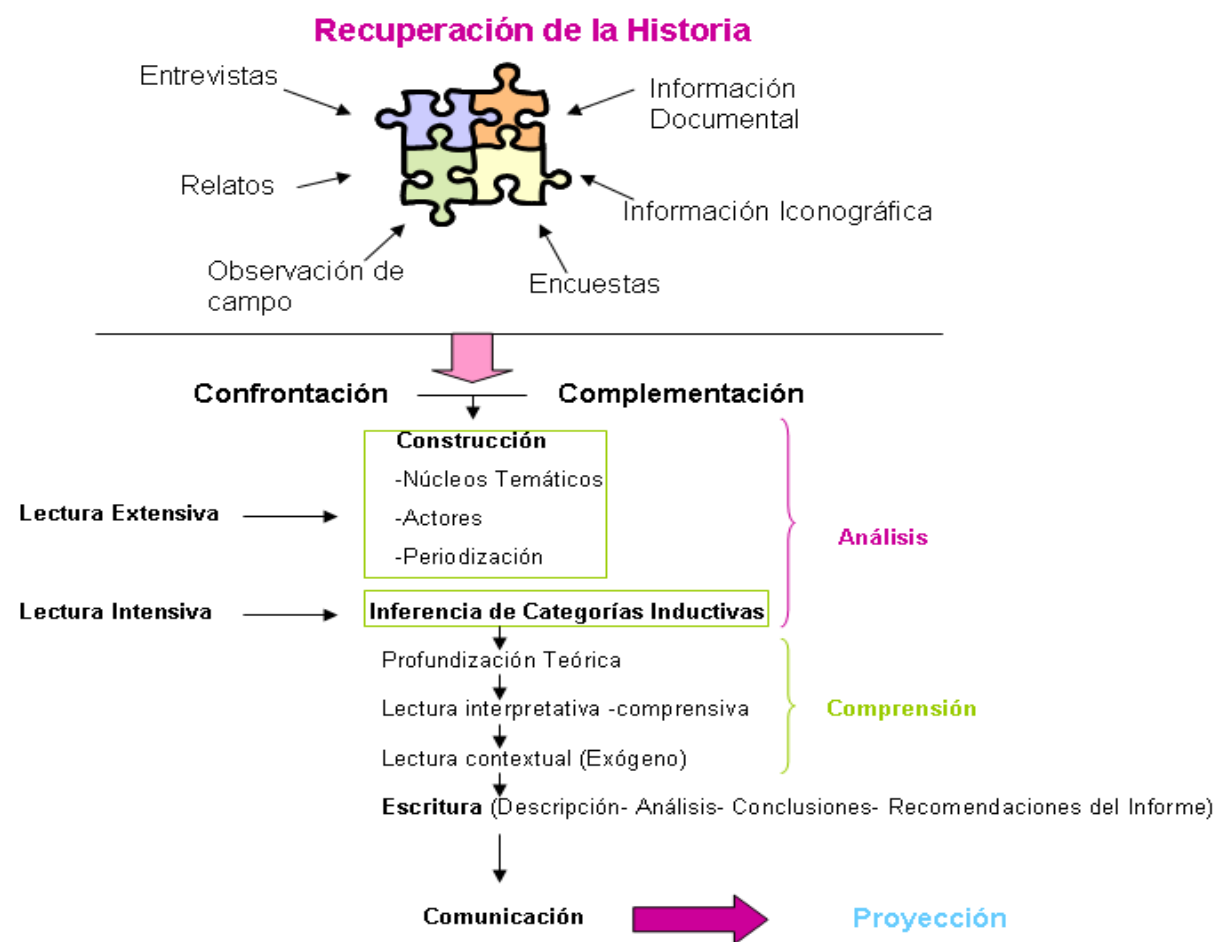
Recuperación de la Historia

Entrevistas

Información Documental

Relatos

Información Iconográfica

Observación de campo

Encuestas

Confrontación

Complementación

Construcción
-Núcleos Temáticos
-Actores
-Periodización

Lectura Extensiva

Análisis

Lectura Intensiva

Inferencia de Categorías Inductivas

Profundización Teórica

Lectura interpretativa -comprensiva

Comprensión

Lectura contextual (Exógeno)

Escritura (Descripción- Análisis- Conclusiones- Recomendaciones del Informe)

Comunicación

Proyección